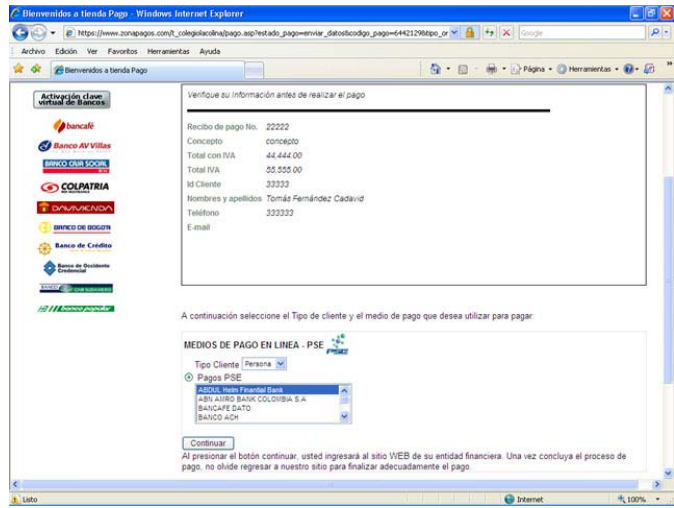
Bienvenidos a tienda Pago - Windows Internet Explorer

https://www.zonapagos.com/t_colegiolacolina/pago.asp?estado_pago=enviar_datos&codigo_pago=64421298tipo_or

Google

Archivo Edición Ver Favoritos Herramientas Ayuda

Bienvenidos a tienda Pago

Página Herramientas

Activación clave virtual de Bancos

bancafé

Banco AV Villas

BANCO CAJA SOCIAL

COLPATRIA

DAVIVIENDA

BANCO DE BOGOTA

Banco de Crédito

Banco de Occidente Credencial

banco popular

Verifique su información antes de realizar el pago

| | |
|---|---|
| Recibo de pago No. | 22222 |
| Concepto | concepto |
| Total con IVA | 44,444.00 |
| Total IVA | 55,555.00 |
| Id Cliente | 33333 |
| Nombres y apellidos | Tomás Fernández Cadavid |
| Teléfono | 333333 |
| E-mail | |

A continuación seleccione el Tipo de cliente y el medio de pago que desea utilizar para pagar:

MEDIOS DE PAGO EN LINEA - PSE

PSE

Tipo Cliente Persona

Pagos PSE

ABDUL Helm Finantial Bank
ABN AMRO BANK COLOMBIA S.A.
BANCAFE DATO
BANCO ACH

Continuar

Al presionar el botón continuar, usted ingresará al sitio WEB de su entidad financiera. Una vez concluya el proceso de pago, no olvide regresar a nuestro sitio para finalizar adecuadamente el pago.

Listo

Internet

100%